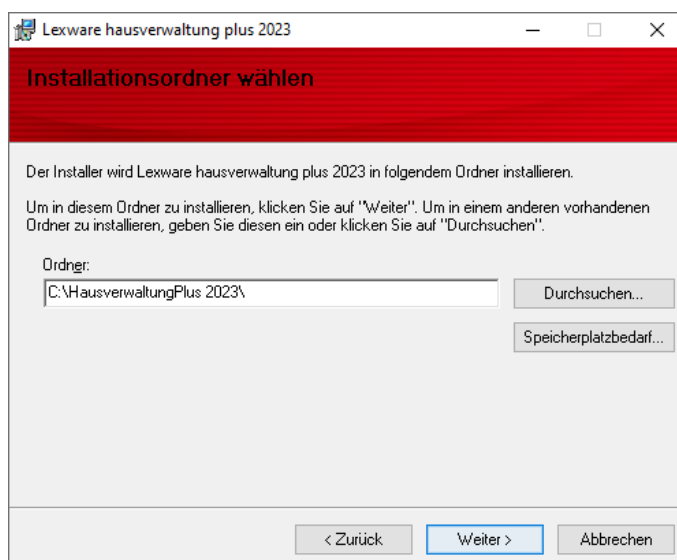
Lexware hausverwaltung plus 2023

Installationsordner wählen

Der Installer wird Lexware hausverwaltung plus 2023 in folgendem Ordner installieren.

Um in diesem Ordner zu installieren, klicken Sie auf "Weiter". Um in einem anderen vorhandenen Ordner zu installieren, geben Sie diesen ein oder klicken Sie auf "Durchsuchen".

Ordner:

C:\HausverwaltungPlus 2023\

Durchsuchen...

Speicherplatzbedarf...

< Zurück

Weiter >

Abbrechen